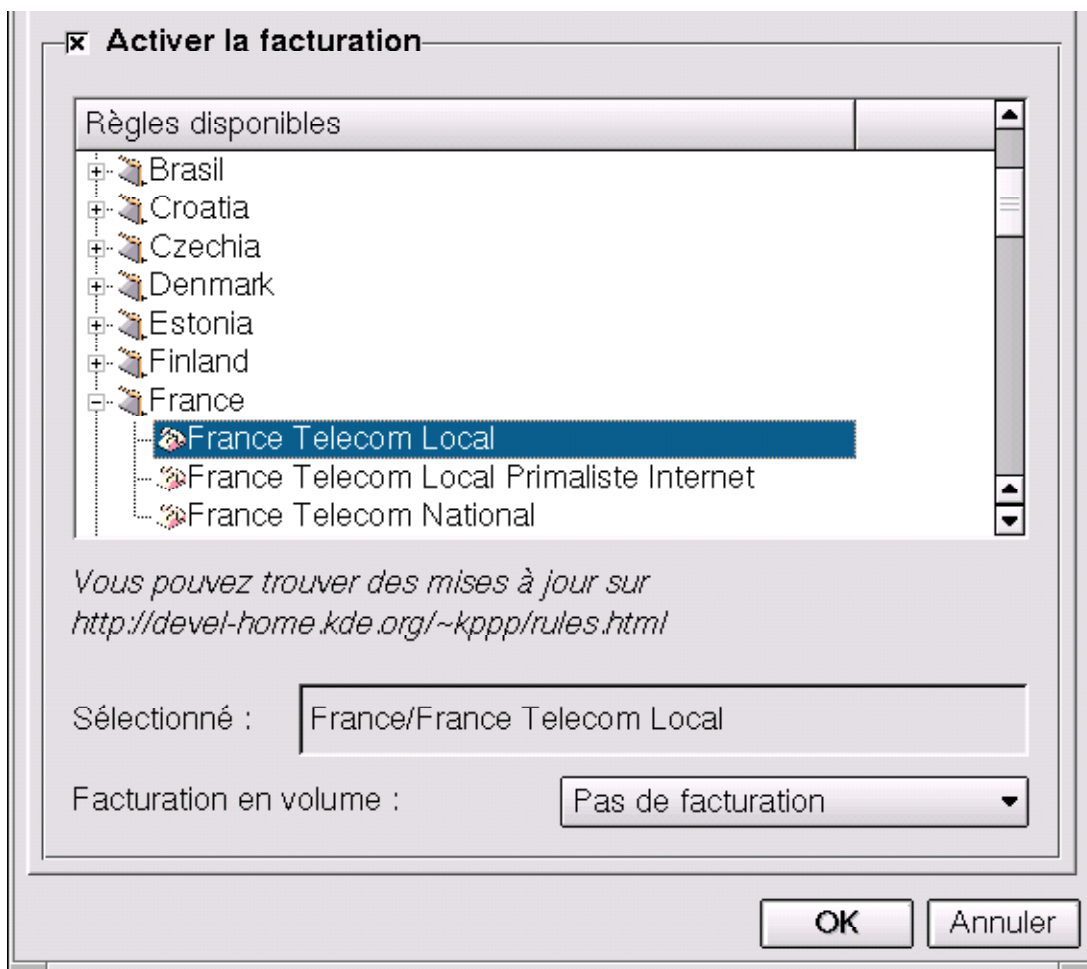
Activer la facturation

Règles disponibles

Brasil
Croatia
Czechia
Denmark
Estonia
Finland
France
France Telecom Local
France Telecom Local Primaliste Internet
France Telecom National

Vous pouvez trouver des mises à jour sur http://devel-home.kde.org/~kppp/rules.html

Sélectionné : France/France Telecom Local

Facturation en volume : Pas de facturation

OK Annuler